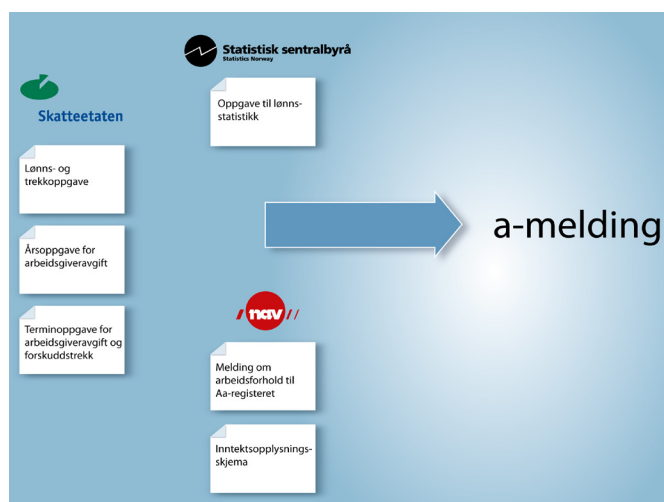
Statistisk sentralbyrå
Statistics Norway

Oppgave til lønnsstatistikk

Skatteetaten

Lønns- og trekkoppgave

Årsoppgave for arbeidsgiveravgift

Terminoppgave for arbeidsgiveravgift og forskuddstrekk

a-melding

nav

Melding om arbeidsforhold til Aa-registeret

Inntektsopplysningsskjema